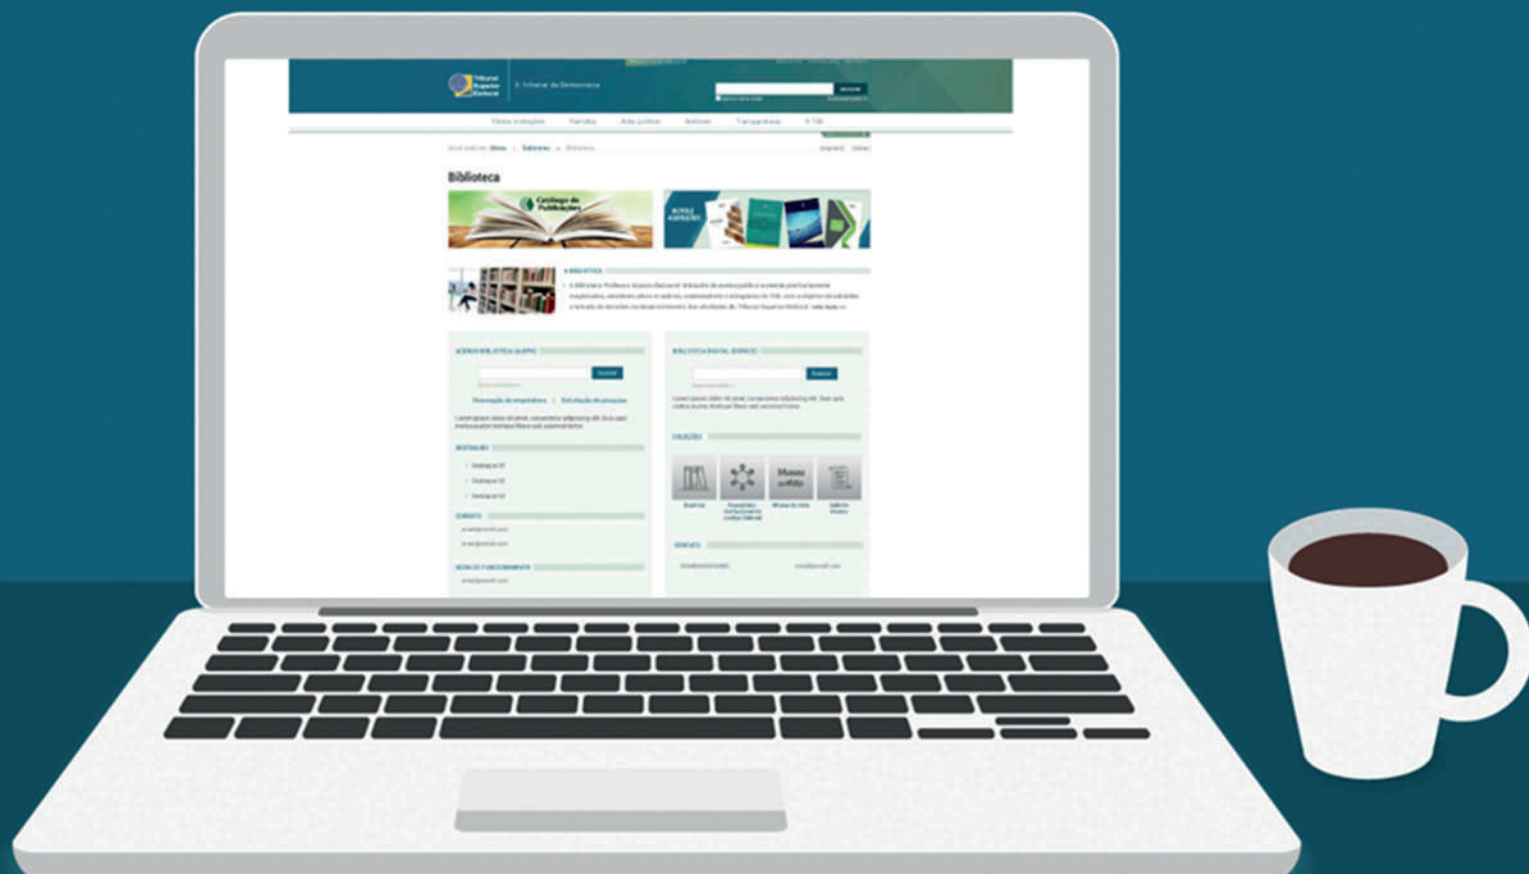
Tribunal Superior Eleitoral

O Tribunal da Democracia

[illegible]

Biblioteca

Catálogo de Publicações

NOVAS AQUISIÇÕES

A BIBLIOTECA

A Biblioteca Professor Alysson Darowish Mitraud é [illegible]

ACERVO BIBLIOTECA (ALEPH)

Buscar

Renovação de empréstimo

Solicitação de pesquisa

Lorem ipsum dolor sit amet, consectetur adipiscing elit. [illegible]

DESTAQUES

Destaque 01

Destaque 02

Destaque 03

CONTATO

HORA DO FUNCIONAMENTO

BIBLIOTECA DIGITAL (DSPACE)

Buscar

Lorem ipsum dolor sit amet, consectetur adipiscing elit. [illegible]

COLEÇÕES

Museu

CONTATO